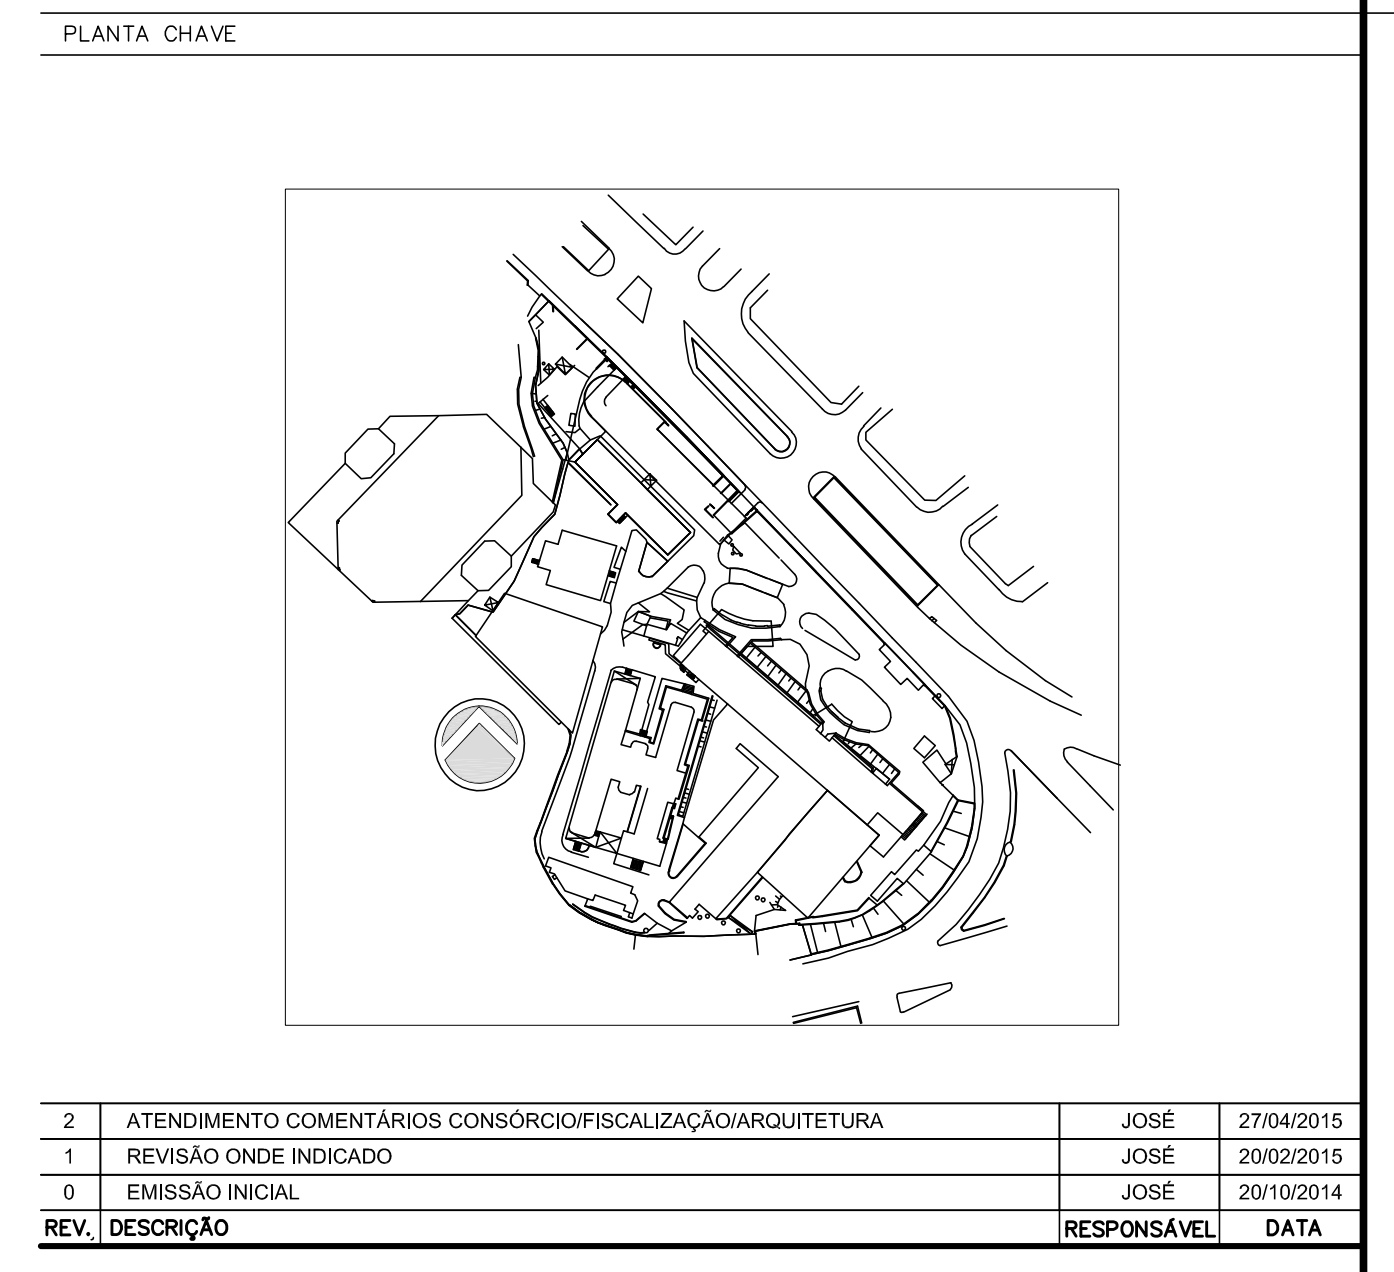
PLANTA CHAVE

| 2 | ATENDIMENTO COMENTÁRIOS CONSÓRCIO/FISCALIZAÇÃO/ARQUITETURA | JOSÉ | 27/04/2015 |
|---|---|---|---|
| 1 | REVISÃO ONDE INDICADO | JOSÉ | 20/02/2015 |
| 0 | EMISSÃO INICIAL | JOSÉ | 20/10/2014 |
| REV. | DESCRIÇÃO | RESPONSÁVEL | DATA |